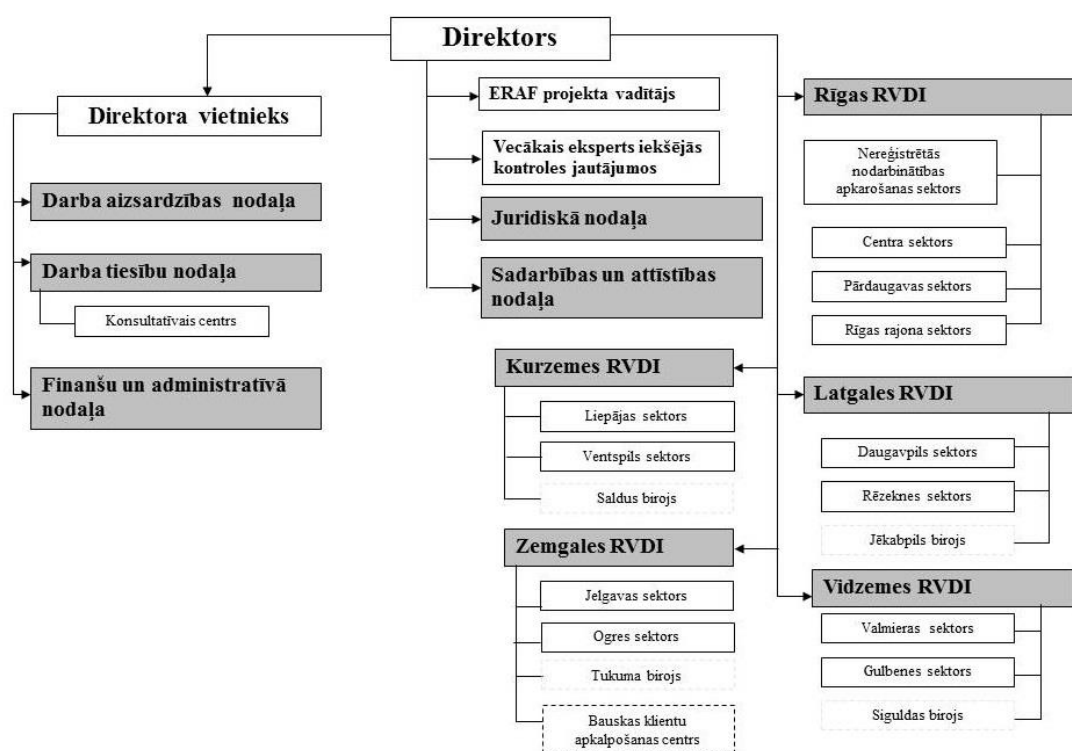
Direktors

Direktora vietnieks

Darba aizsardzības nodaļa

Darba tiesību nodaļa

Konsultatīvais centrs

Finanšu un administratīvā nodaļa

ERAF projekta vadītājs

Vecākais eksperts iekšējās kontroles jautājumos

Juridiskā nodaļa

Sadarbības un attīstības nodaļa

Rīgas RVDI

Nereģistrētās nodarbinātības apkarošanas sektors

Centra sektors

Pārdaugavas sektors

Rīgas rajona sektors

Kurzemes RVDI

Liepājas sektors

Ventspils sektors

Saldus birojs

Latgales RVDI

Daugavpils sektors

Rēzeknes sektors

Jēkabpils birojs

Zemgales RVDI

Jelgavas sektors

Ogres sektors

Tukuma birojs

Bauskas klientu apkalpošanas centrs

Vidzemes RVDI

Valmieras sektors

Gulbenes sektors

Siguldas birojs